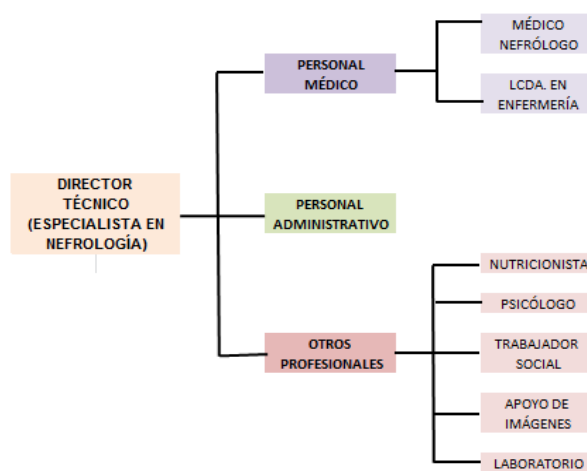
DIRECTOR TÉCNICO (ESPECIALISTA EN NEFROLOGÍA)

PERSONAL MÉDICO

MÉDICO NEFRÓLOGO

LCDA. EN ENFERMERÍA

PERSONAL ADMINISTRATIVO

OTROS PROFESIONALES

NUTRICIONISTA

PSICÓLOGO

TRABAJADOR SOCIAL

APOYO DE IMÁGENES

LABORATORIO